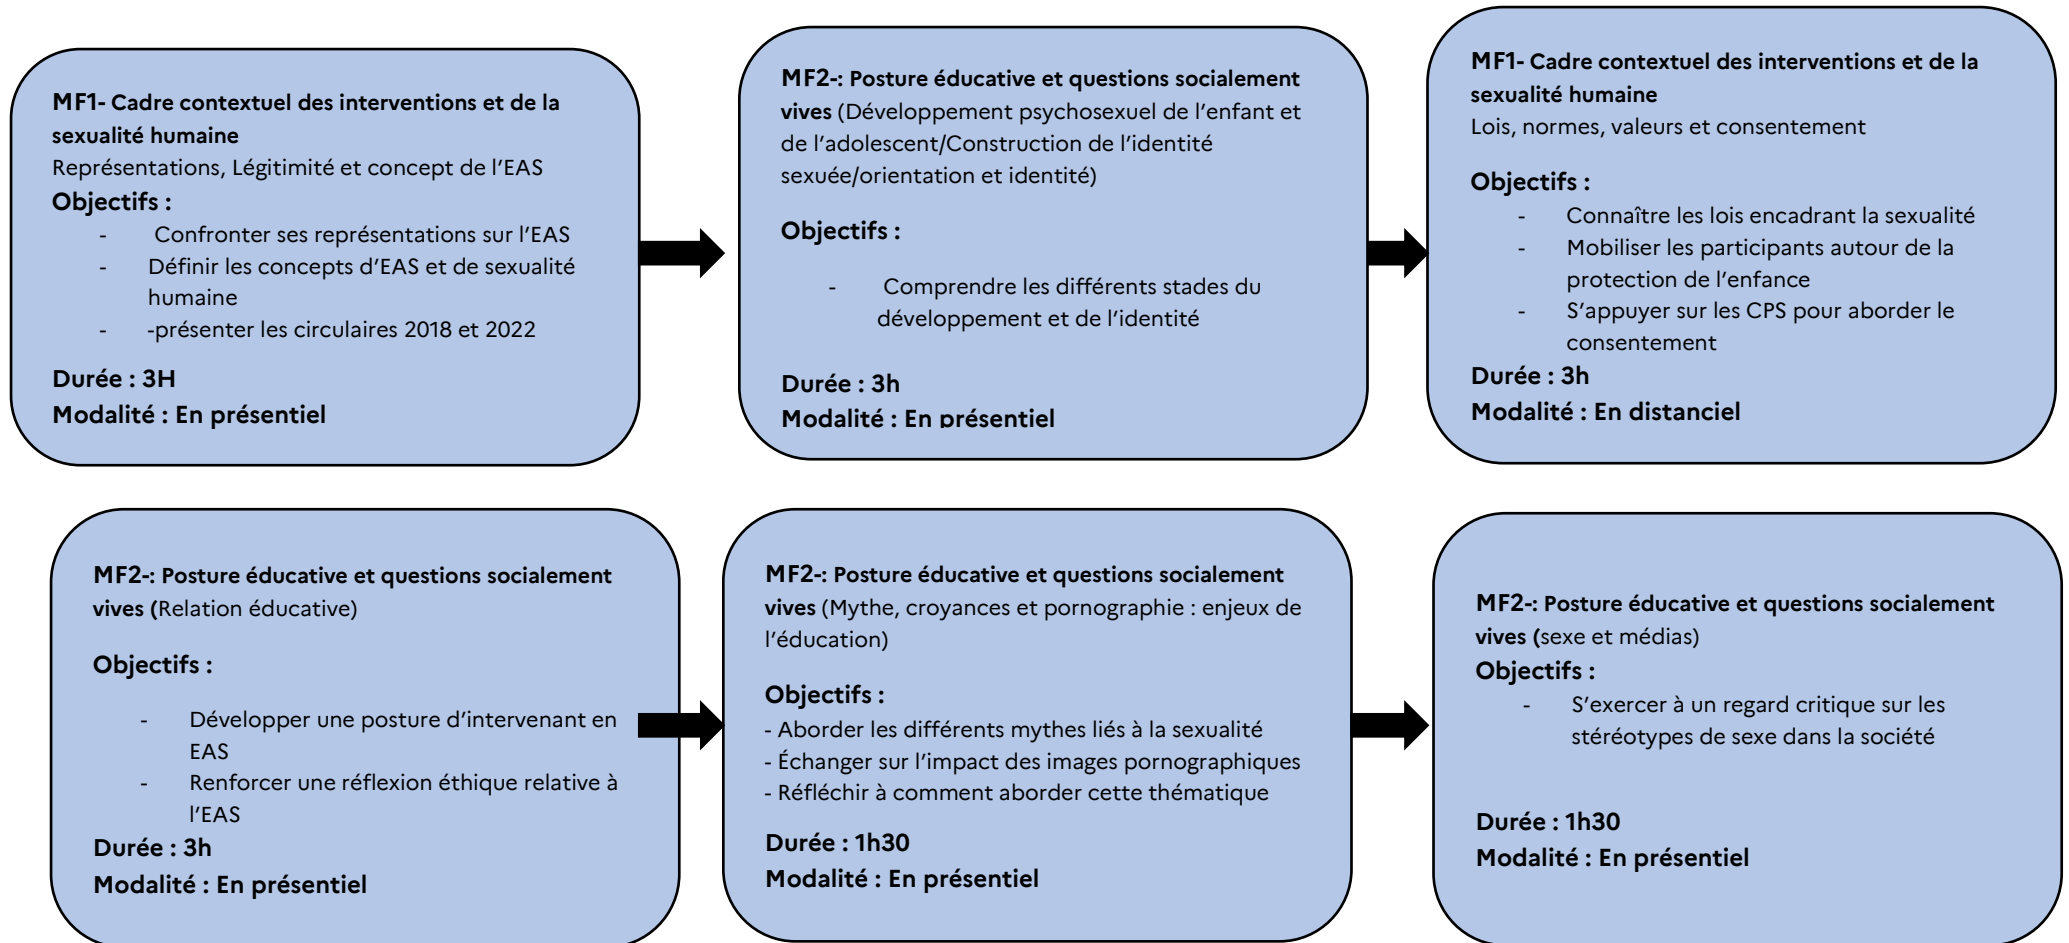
MF1- Cadre contextuel des interventions et de la sexualité humaine
Représentations, Légitimité et concept de l'EAS
Objectifs :
- Confronter ses représentations sur l'EAS
- Définir les concepts d'EAS et de sexualité humaine
- -présenter les circulaires 2018 et 2022
Durée : 3H
Modalité : En présentiel

MF2-: Posture éducative et questions socialement vives (Développement psychosexuel de l'enfant et de l'adolescent/Construction de l'identité sexuée/orientation et identité)
Objectifs :
- Comprendre les différents stades du développement et de l'identité
Durée : 3h
Modalité : En présentiel

MF1- Cadre contextuel des interventions et de la sexualité humaine
Lois, normes, valeurs et consentement
Objectifs :
- Connaître les lois encadrant la sexualité
- Mobiliser les participants autour de la protection de l'enfance
- S'appuyer sur les CPS pour aborder le consentement
Durée : 3h
Modalité : En distanciel

MF2-: Posture éducative et questions socialement vives (Relation éducative)
Objectifs :
- Développer une posture d'intervenant en EAS
- Renforcer une réflexion éthique relative à l'EAS
Durée : 3h
Modalité : En présentiel

MF2-: Posture éducative et questions socialement vives (Mythe, croyances et pornographie : enjeux de l'éducation)
Objectifs :
- Aborder les différents mythes liés à la sexualité
- Échanger sur l'impact des images pornographiques
- Réfléchir à comment aborder cette thématique
Durée : 1h30
Modalité : En présentiel

MF2-: Posture éducative et questions socialement vives (sexe et médias)
Objectifs :
- S'exercer à un regard critique sur les stéréotypes de sexe dans la société
Durée : 1h30
Modalité : En présentiel